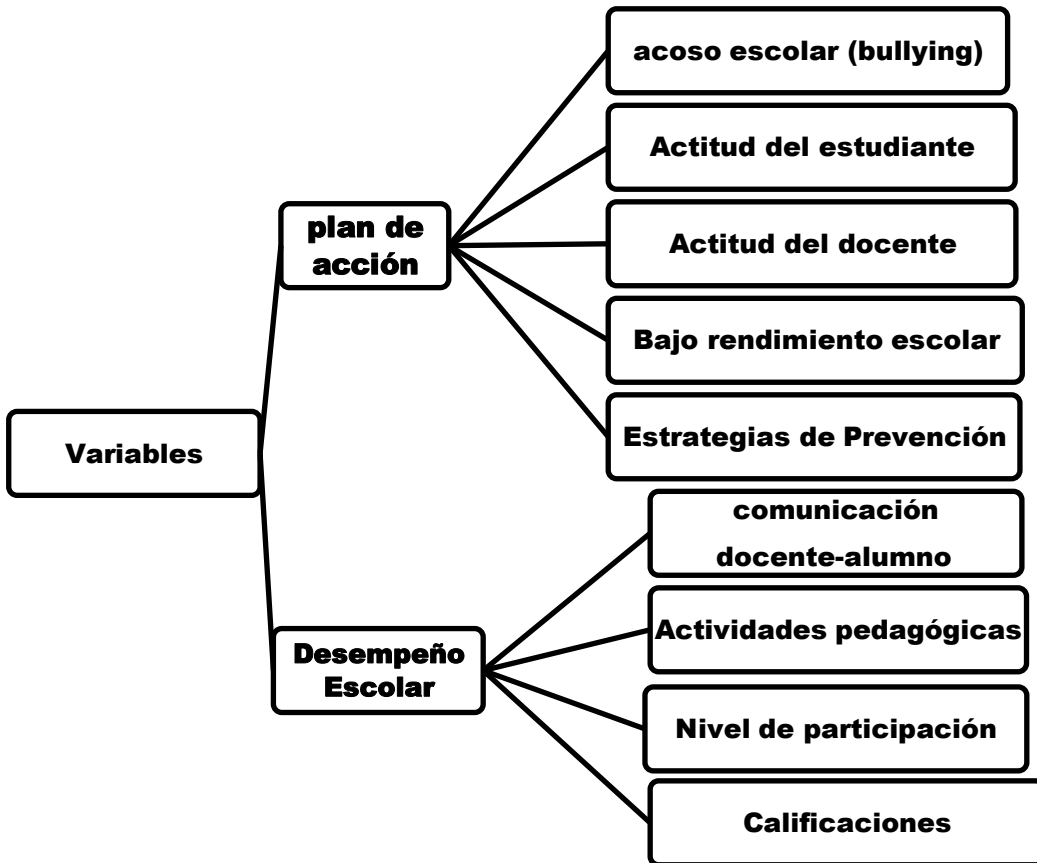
Variables

plan de acción

acoso escolar (bullying)

Actitud del estudiante

Actitud del docente

Bajo rendimiento escolar

Estrategias de Prevención

Desempeño Escolar

comunicación docente-alumno

Actividades pedagógicas

Nivel de participación

Calificaciones